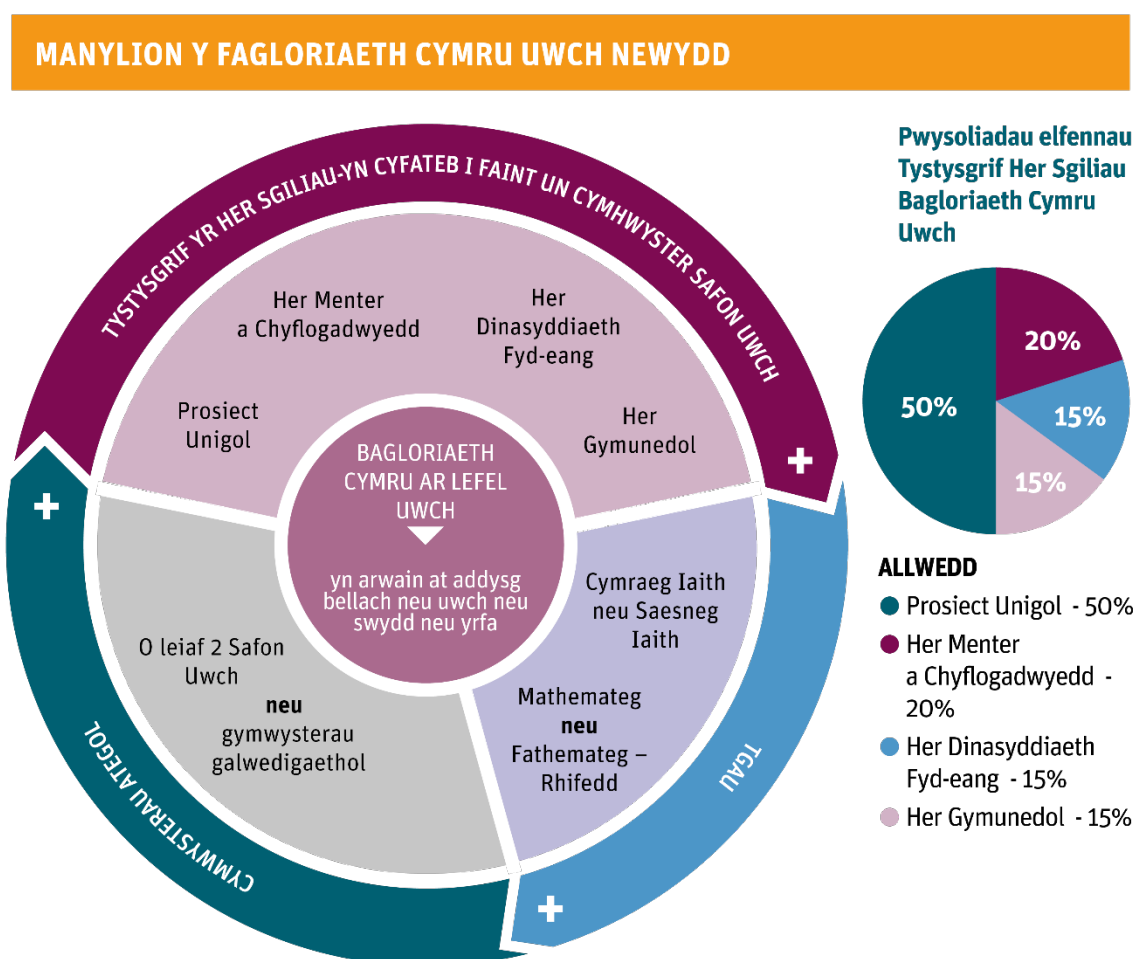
MANYLION Y FAGLORIAETH CYMRU UWCH NEWYDD

TYSTYSGRIF YR HER SGILIAU-YN CYFATEB I FAINT UN CYMHWYSTER SAFON UWCH

Her Menter a Chyflogadwyedd

Her Dinasyddiaeth Fyd-eang

Prosiect Unigol

Her Gymunedol

BAGLORIAETH CYMRU AR LEFEL UWCH

yn arwain at addysg bellach neu uwch neu swydd neu yrfa

O leiaf 2 Safon Uwch **neu** gymwysterau galwedigaethol

Cymraeg Iaith neu Saesneg Iaith

Mathemateg **neu** Fathemateg – Rhifedd

CYMWYSTERAU ATEGOL

TGAU

+

+

+

Pwysoliadau elfennau Tystysgrif Her Sgiliau Bagloriaeth Cymru Uwch

50%

20%

15%

15%

ALLWEDD
Prosiect Unigol - 50%
Her Menter a Chyflogadwyedd - 20%
Her Dinasyddiaeth Fyd-eang - 15%
Her Gymunedol - 15%